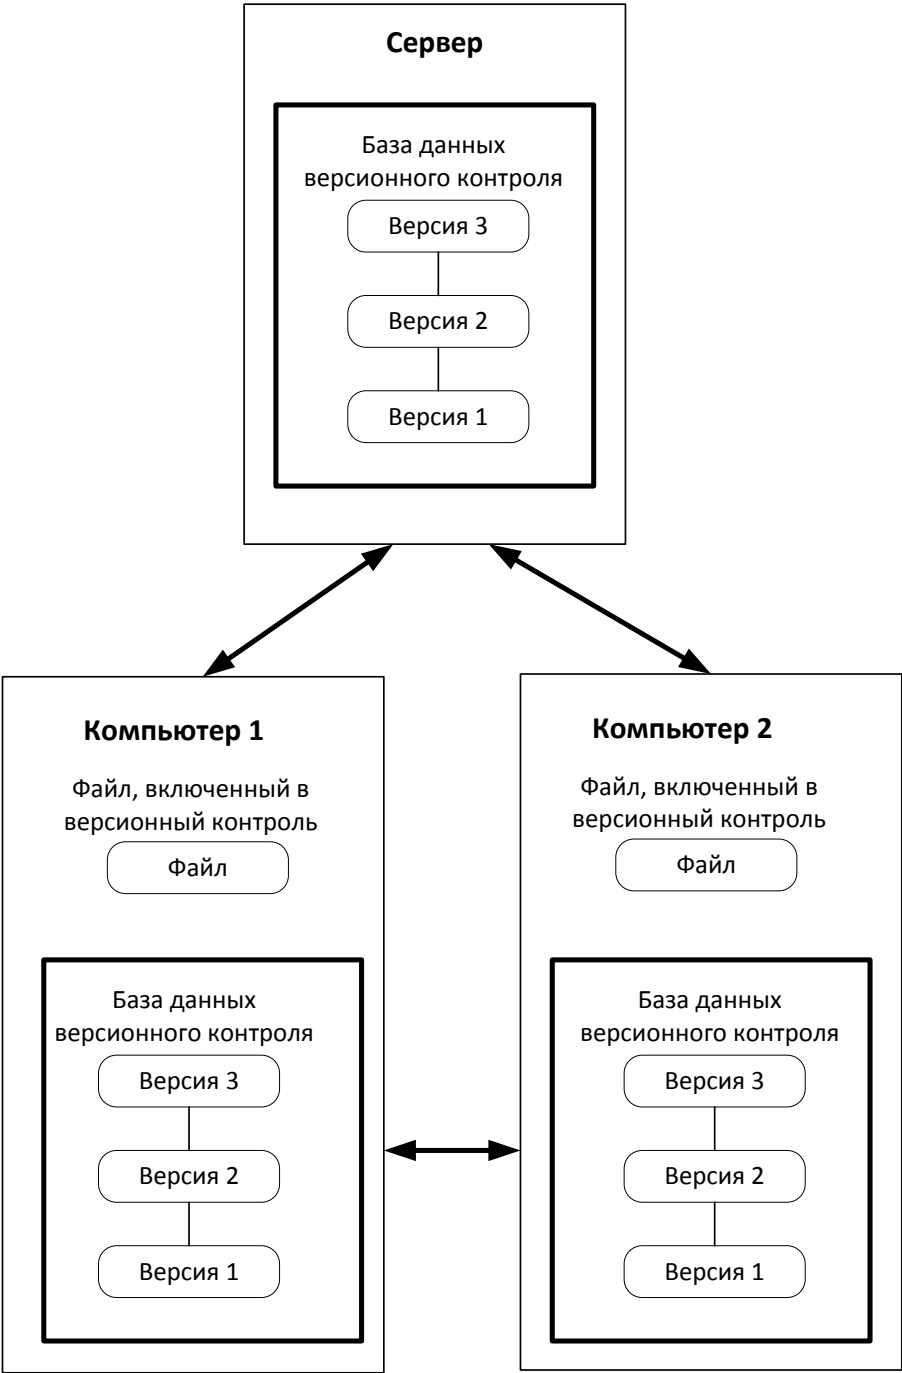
Сервер

База данных версионного контроля

Версия 3

Версия 2

Версия 1

Компьютер 1

Файл, включенный в версионный контроль

Файл

База данных версионного контроля

Версия 3

Версия 2

Версия 1

Компьютер 2

Файл, включенный в версионный контроль

Файл

База данных версионного контроля

Версия 3

Версия 2

Версия 1